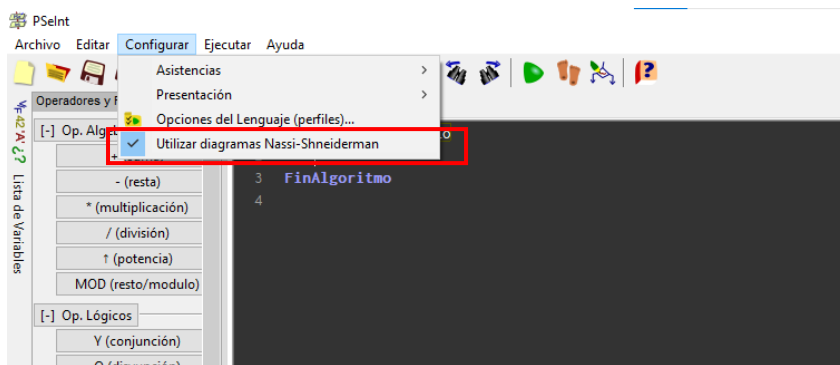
PSeInt

Archivo Editar Configurar Ejecutar Ayuda

Asistencias
Presentación
Opciones del Lenguaje (perfiles)...
Utilizar diagramas Nassi-Shneiderman

Operadores y F

Lista de Variables

[-] Op. Algeb
+ (suma)
- (resta)
* (multiplicación)
/ (división)
↑ (potencia)
MOD (resto/modulo)
[-] Op. Lógicos
Y (conjunción)
O (disyunción)

o
3 FinAlgoritmo
4